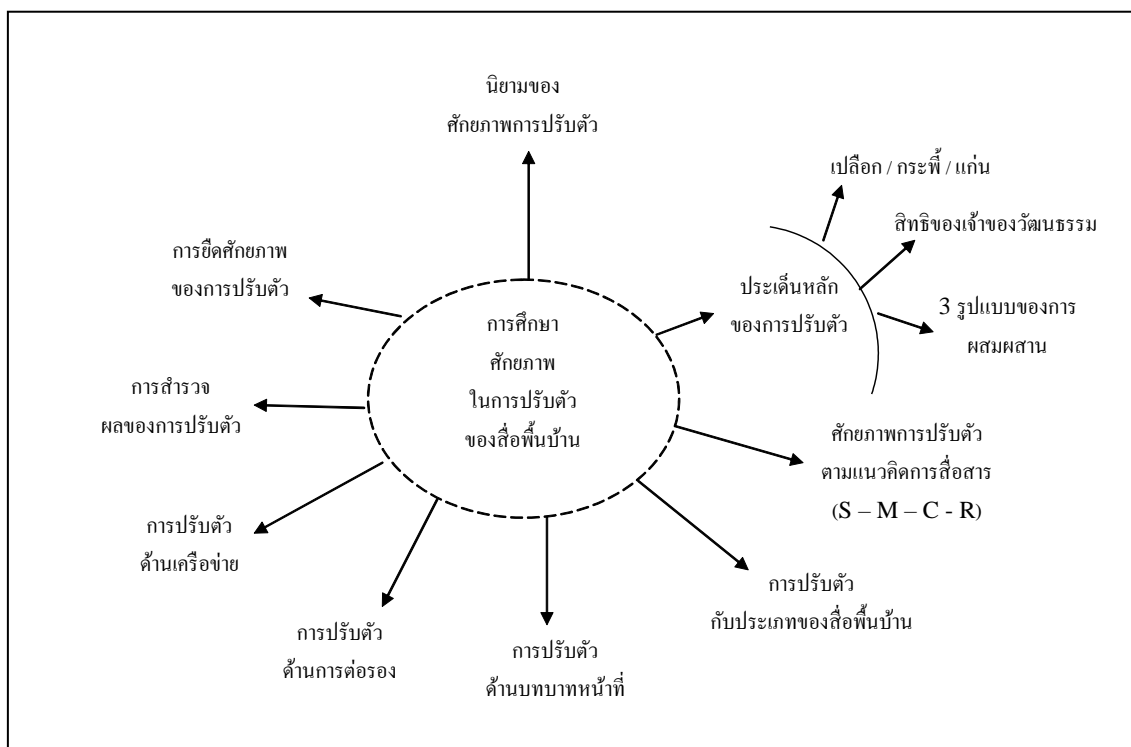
นิยามของ
ศักยภาพการปรับตัว

เปลือก / กระพี้ / แก่น

สิทธิของเจ้าของวัฒนธรรม

การยึดศักยภาพ
ของการปรับตัว

ประเด็นหลัก
ของการปรับตัว

3 รูปแบบของการ
ผสมผสาน

การศึกษา
ศักยภาพ
ในการปรับตัว
ของสื่อพื้นบ้าน

การสำรวจ
ผลของการปรับตัว

ศักยภาพการปรับตัว
ตามแนวคิดการสื่อสาร
(S – M – C - R)

การปรับตัว
ด้านเครือข่าย

การปรับตัว
กับประเภทของสื่อพื้นบ้าน

การปรับตัว
ด้านการต่อรอง

การปรับตัว
ด้านบทบาทหน้าที่